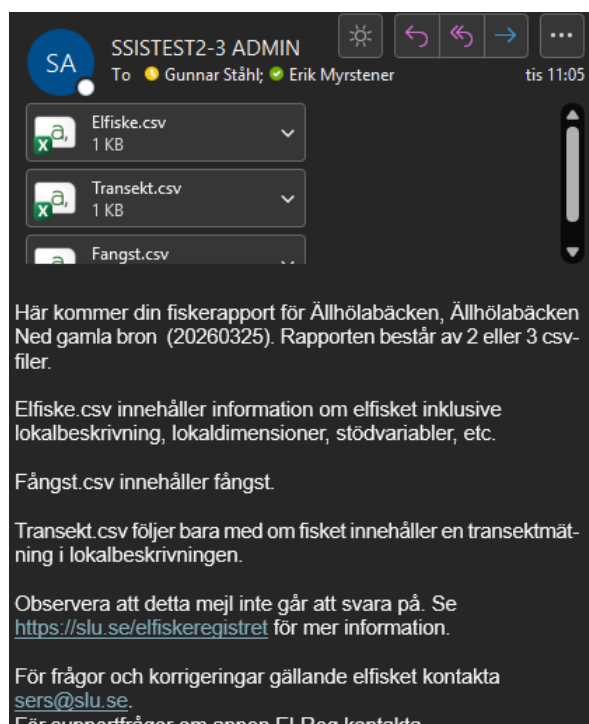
SA
SSISTEST2-3 ADMIN
To Gunnar Ståhl; Erik Myrstener
tis 11:05

Elfiske.csv
1 KB

Transekt.csv
1 KB

Fangst.csv

Här kommer din fiskerapport för Ällhölabäcken, Ällhölabäcken Ned gamla bron (20260325). Rapporten består av 2 eller 3 csv-filer.

Elfiske.csv innehåller information om elfisket inklusive lokalbeskrivning, lokaldimensioner, stödvariabler, etc.

Fångst.csv innehåller fångst.

Transekt.csv följer bara med om fisket innehåller en transektmätning i lokalbeskrivningen.

Observera att detta mejl inte går att svara på. Se https://slu.se/elfiskeregistret för mer information.

För frågor och korrigeringar gällande elfisket kontakta sers@slu.se.
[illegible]